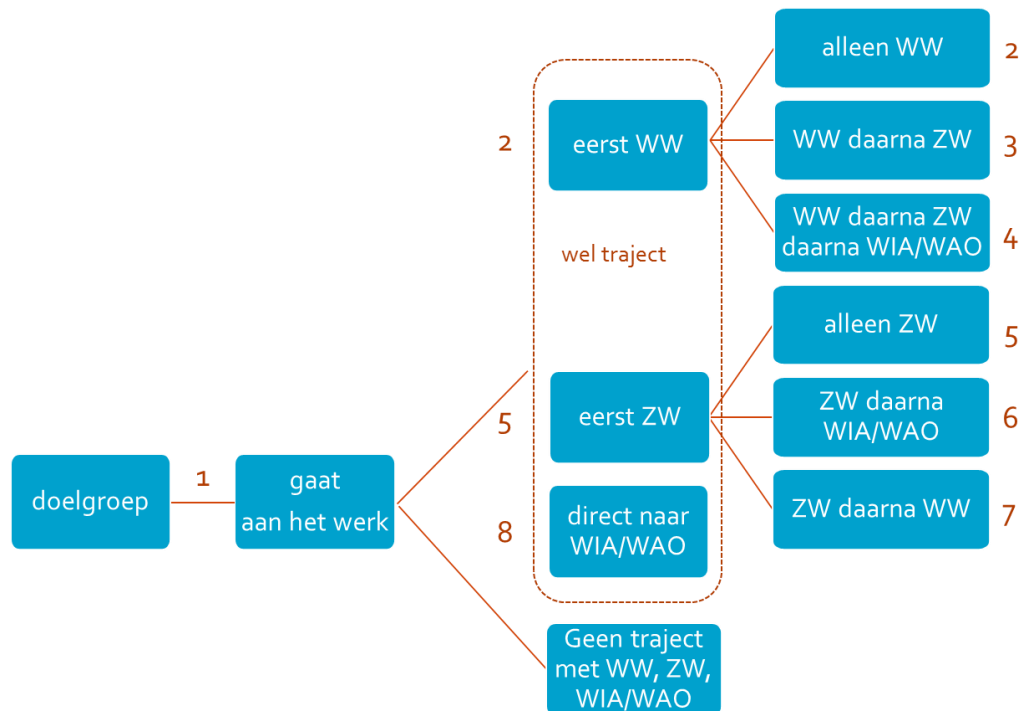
doelgroep

1

gaat
aan het werk

wel traject

2

eerst WW

5

eerst ZW

8

direct naar
WIA/WAO

Geen traject
met WW, ZW,
WIA/WAO

alleen WW

2

WW daarna ZW

3

WW daarna ZW
daarna WIA/WAO

4

alleen ZW

5

ZW daarna
WIA/WAO

6

ZW daarna WW

7